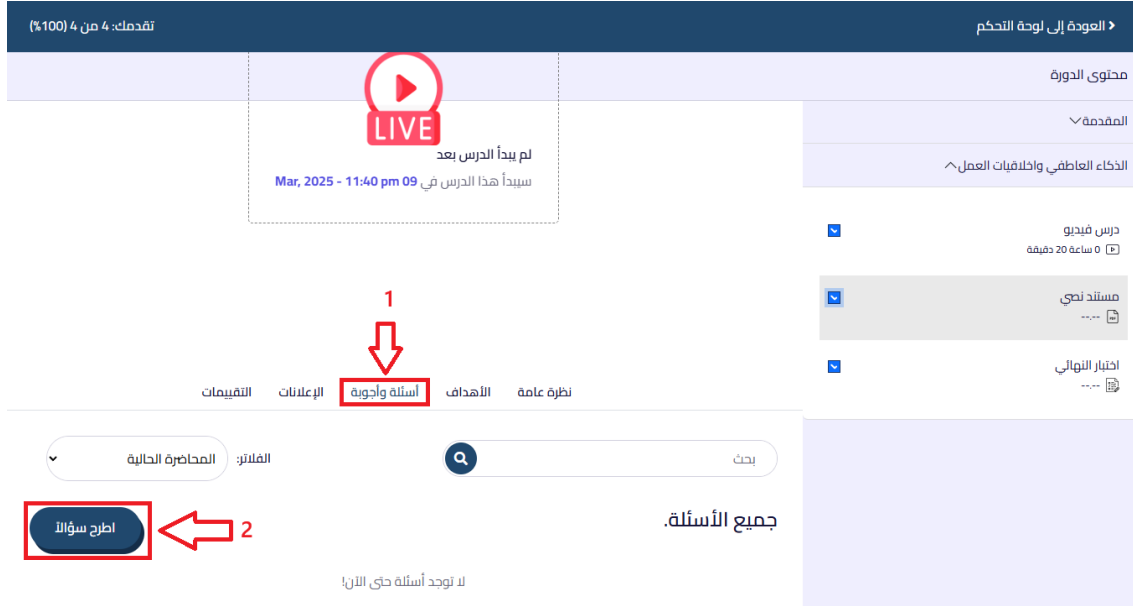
العودة إلى لوحة التحكم

تقدمك: 4 من 4 (100%)

محتوى الدورة

المقدمة

الذكاء العاطفي واخلاقيات العمل

درس فيديو
0 ساعة 20 دقيقة

مستند نصي
--.--

اختبار النهائي
--.--

LIVE

لم يبدأ الدرس بعد

سيبدأ هذا الدرس في 09 Mar, 2025 - 11:40 pm

1

نظرة عامة | الأهداف | أسئلة وأجوبة | الإعلانات | التقييمات

بحث

الفلاتر: المحاضرة الحالية

جميع الأسئلة.

اطرح سؤالاً

2

لا توجد أسئلة حتى الآن!